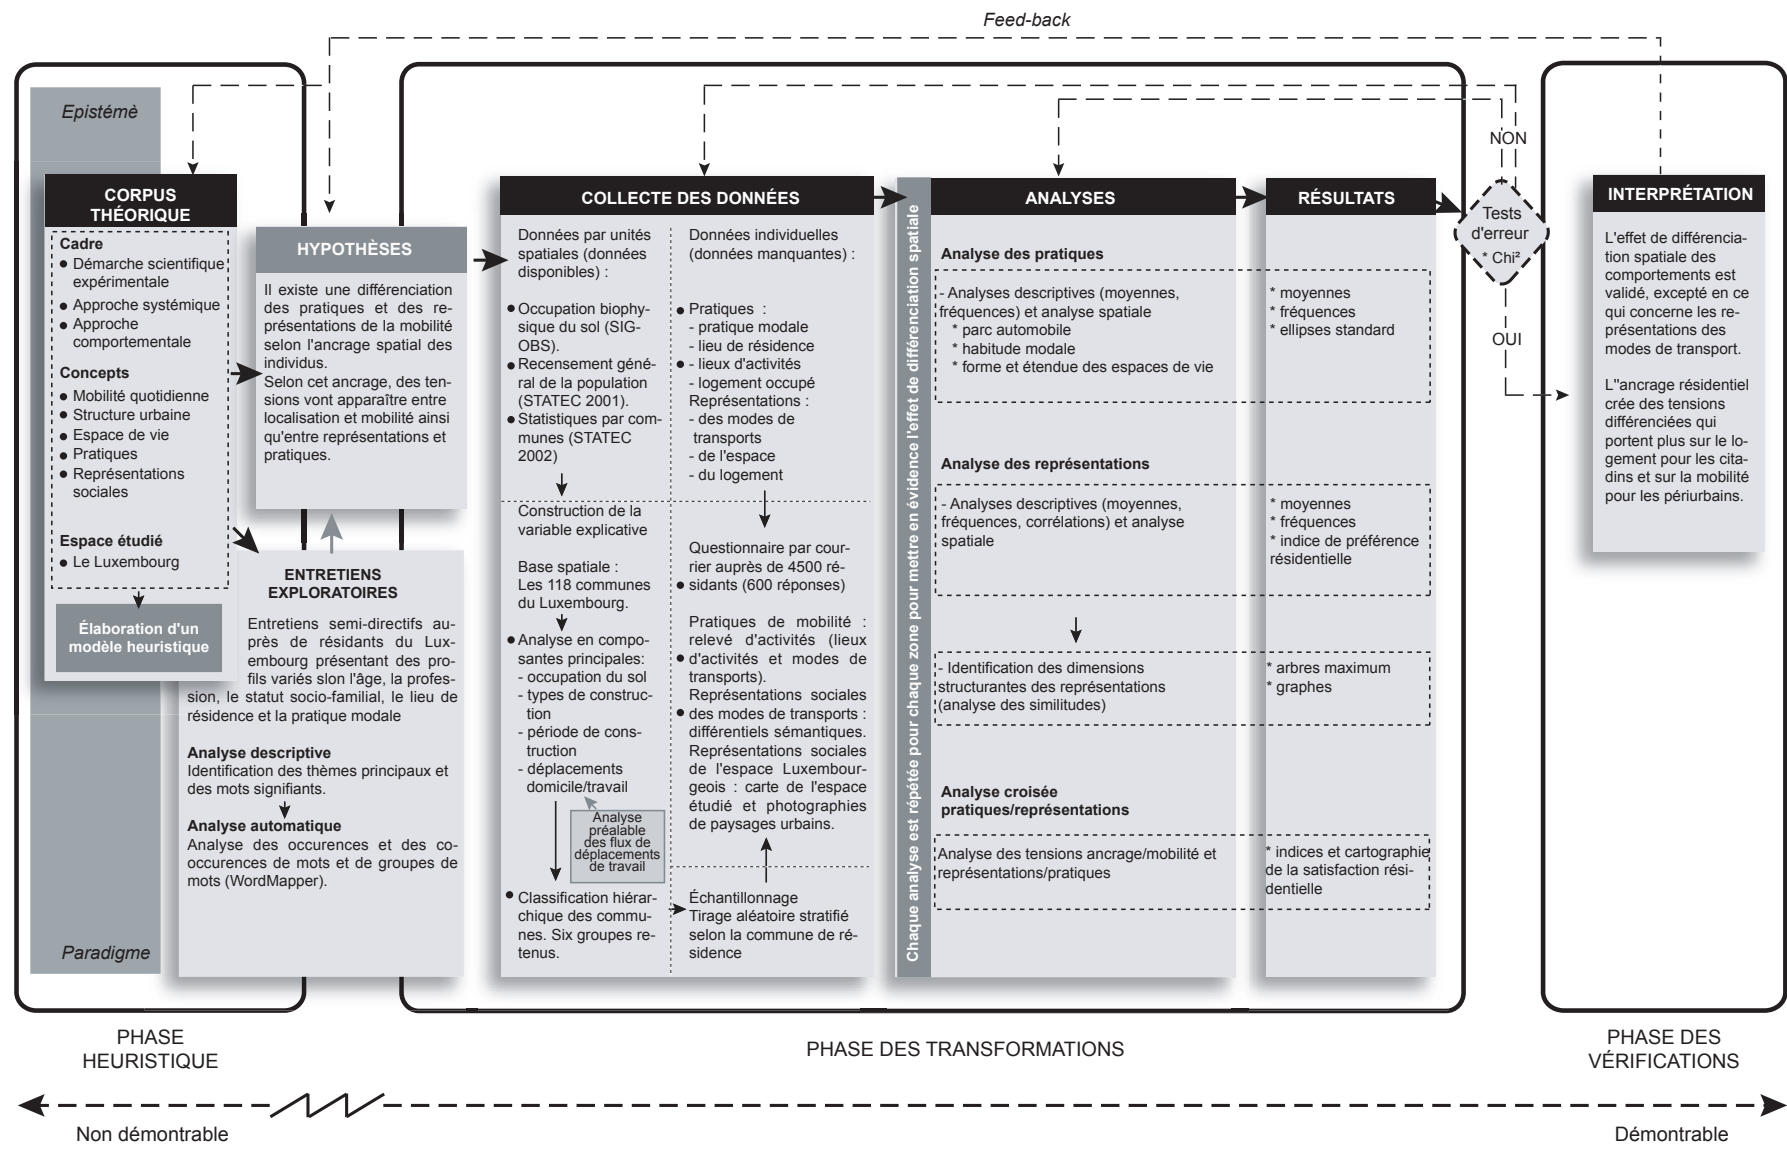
Feed-back

Epistémè

CORPUS THÉORIQUE

Cadre
● Démarche scientifique expérimentale
● Approche systémique
● Approche comportementale

Concepts
● Mobilité quotidienne
● Structure urbaine
● Espace de vie
● Pratiques
● Représentations sociales

Espace étudié
● Le Luxembourg

Élaboration d'un modèle heuristique

Paradigme

HYPOTHÈSES

Il existe une différenciation des pratiques et des représentations de la mobilité selon l'ancrage spatial des individus.
Selon cet ancrage, des tensions vont apparaître entre localisation et mobilité ainsi qu'entre représentations et pratiques.

ENTRETIENS EXPLORATOIRES

Entretiens semi-directifs auprès de résidants du Luxembourg présentant des profils variés slon l'âge, la profession, le statut socio-familial, le lieu de résidence et la pratique modale

Analyse descriptive
Identification des thèmes principaux et des mots signifiants.

Analyse automatique
Analyse des occurences et des cooccurences de mots et de groupes de mots (WordMapper).

COLLECTE DES DONNÉES

Données par unités spatiales (données disponibles) :

● Occupation biophysique du sol (SIG-OBS).
● Recensement général de la population (STATEC 2001).
● Statistiques par communes (STATEC 2002)

Construction de la variable explicative

Base spatiale :
Les 118 communes du Luxembourg.

● Analyse en composantes principales:
- occupation du sol
- types de construction
- période de construction
- déplacements domicile/travail

Analyse préalable des flux de déplacements de travail

● Classification hiérarchique des communes. Six groupes retenus.

Données individuelles (données manquantes) :

● Pratiques :
- pratique modale
- lieu de résidence
- lieux d'activités
- logement occupé
Représentations :
- des modes de transports
- de l'espace
- du logement

Questionnaire par courrier auprès de 4500 résidants (600 réponses)

Pratiques de mobilité : relevé d'activités (lieux d'activités et modes de transports).
● Représentations sociales des modes de transports : différentiels sémantiques.
Représentations sociales de l'espace Luxembourgeois : carte de l'espace étudié et photographies de paysages urbains.

Échantillonnage
Tirage aléatoire stratifié selon la commune de résidence

Chaque analyse est répétée pour chaque zone pour mettre en évidence l'effet de différenciation spatiale

ANALYSES

Analyse des pratiques

- Analyses descriptives (moyennes, fréquences) et analyse spatiale
* parc automobile
* habitude modale
* forme et étendue des espaces de vie

Analyse des représentations

- Analyses descriptives (moyennes, fréquences, corrélations) et analyse spatiale

- Identification des dimensions structurantes des représentations (analyse des similitudes)

Analyse croisée pratiques/représentations

Analyse des tensions ancrage/mobilité et représentations/pratiques

RÉSULTATS

* moyennes
* fréquences
* ellipses standard

* moyennes
* fréquences
* indice de préférence résidentielle

* arbres maximum
* graphes

* indices et cartographie de la satisfaction résidentielle

NON

Tests d'erreur
* Chi²

OUI

INTERPRÉTATION

L'effet de différenciation spatiale des comportements est validé, excepté en ce qui concerne les représentations des modes de transport.

L''ancrage résidentiel crée des tensions différenciées qui portent plus sur le logement pour les citadins et sur la mobilité pour les périurbains.

PHASE HEURISTIQUE

PHASE DES TRANSFORMATIONS

PHASE DES VÉRIFICATIONS

Non démontrable

Démontrable